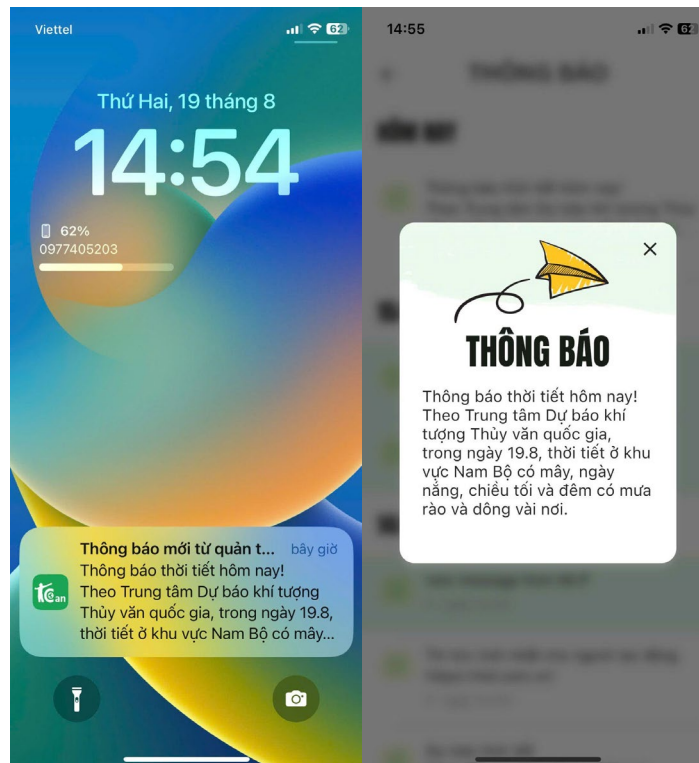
Viettel

62

Thứ Hai, 19 tháng 8

14:54

62%
0977405203

Thông báo mới từ quản t... bây giờ
Thông báo thời tiết hôm nay!
Theo Trung tâm Dự báo khí tượng Thủy văn quốc gia, trong ngày 19.8, thời tiết ở khu vực Nam Bộ có mây...

14:55

62

THÔNG BÁO

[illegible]

THÔNG BÁO

Thông báo thời tiết hôm nay! Theo Trung tâm Dự báo khí tượng Thủy văn quốc gia, trong ngày 19.8, thời tiết ở khu vực Nam Bộ có mây, ngày nắng, chiều tối và đêm có mưa rào và dông vài nơi.